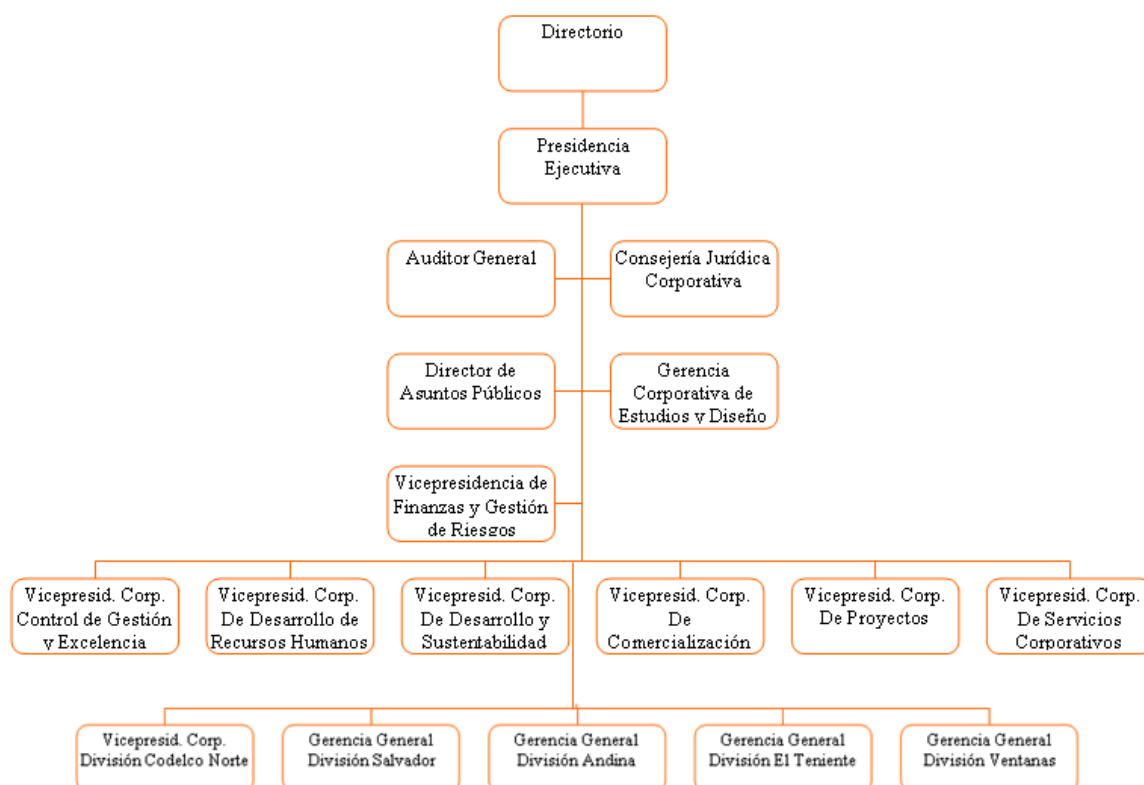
Directorio

Presidencia Ejecutiva

Auditor General

Consejería Jurídica Corporativa

Director de Asuntos Públicos

Gerencia Corporativa de Estudios y Diseño

Vicepresidencia de Finanzas y Gestión de Riesgos

Vicepresid. Corp. Control de Gestión y Excelencia

Vicepresid. Corp. De Desarrollo de Recursos Humanos

Vicepresid. Corp. De Desarrollo y Sustentabilidad

Vicepresid. Corp. De Comercialización

Vicepresid. Corp. De Proyectos

Vicepresid. Corp. De Servicios Corporativos

Vicepresid. Corp. División Codelco Norte

Gerencia General División Salvador

Gerencia General División Andina

Gerencia General División El Teniente

Gerencia General División Ventanas